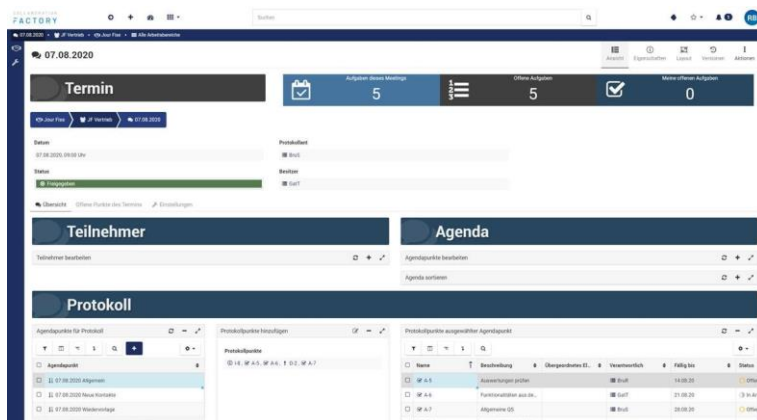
COLLABORATION FACTORY

Suchen

RB

07.08.2020 • JF Vertrieb • Jour Fixe • Alle Arbeitsbereiche

07.08.2020

Ansicht Eigenschaften Layout Versionen Aktionen

Termin

Aufgaben dieses Meetings
5

Offene Aufgaben
5

Meine offenen Aufgaben
0

Jour Fixe 〉 JF Vertrieb 〉 07.08.2020

Datum
07.08.2020, 09:00 Uhr

Protokollant
BruS

Status
Freigegeben

Besitzer
GeiT

Übersicht Offene Punkte des Termins Einstellungen

Teilnehmer

Teilnehmer bearbeiten

Agenda

Agendapunkte bearbeiten

Agenda sortieren

Protokoll

Agendapunkte für Protokoll

Agendapunkt
07.08.2020 Allgemein
07.08.2020 Neue Kontakte
07.08.2020 Wiedervorlage

Protokollpunkte hinzufügen

Protokollpunkte
I-5, A-5, A-6, D-2, A-7

Protokollpunkte ausgewählter Agendapunkt

| Name | Beschreibung | Übergeordnetes El... | Verantwortlich | Fällig bis | Status |
|---|---|---|---|---|---|
| A-5 | Auswertungen prüfen | | BruS | 14.08.20 | Offe |
| A-6 | Funktionalitäten aus de... | | GeiT | 21.08.20 | In Ar |
| A-7 | Allgemeine QS | | BruS | 28.08.20 | Offe |